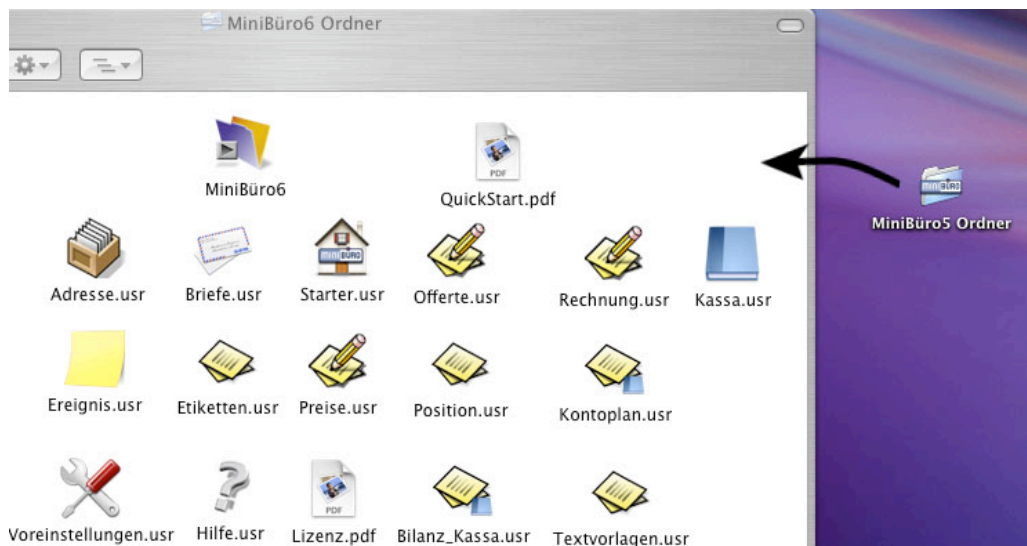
MiniBüro6 Ordner

MiniBüro6

PDF
QuickStart.pdf

MINIBÜRO
MiniBüro5 Ordner

Adresse.usr
Briefe.usr
MINIBÜRO
Starter.usr
Offerte.usr
Rechnung.usr
Kassa.usr

Ereignis.usr
Etiketten.usr
Preise.usr
Position.usr
Kontoplan.usr

Voreinstellungen.usr
Hilfe.usr
PDF
Lizenz.pdf
Bilanz_Kassa.usr
Textvorlagen.usr